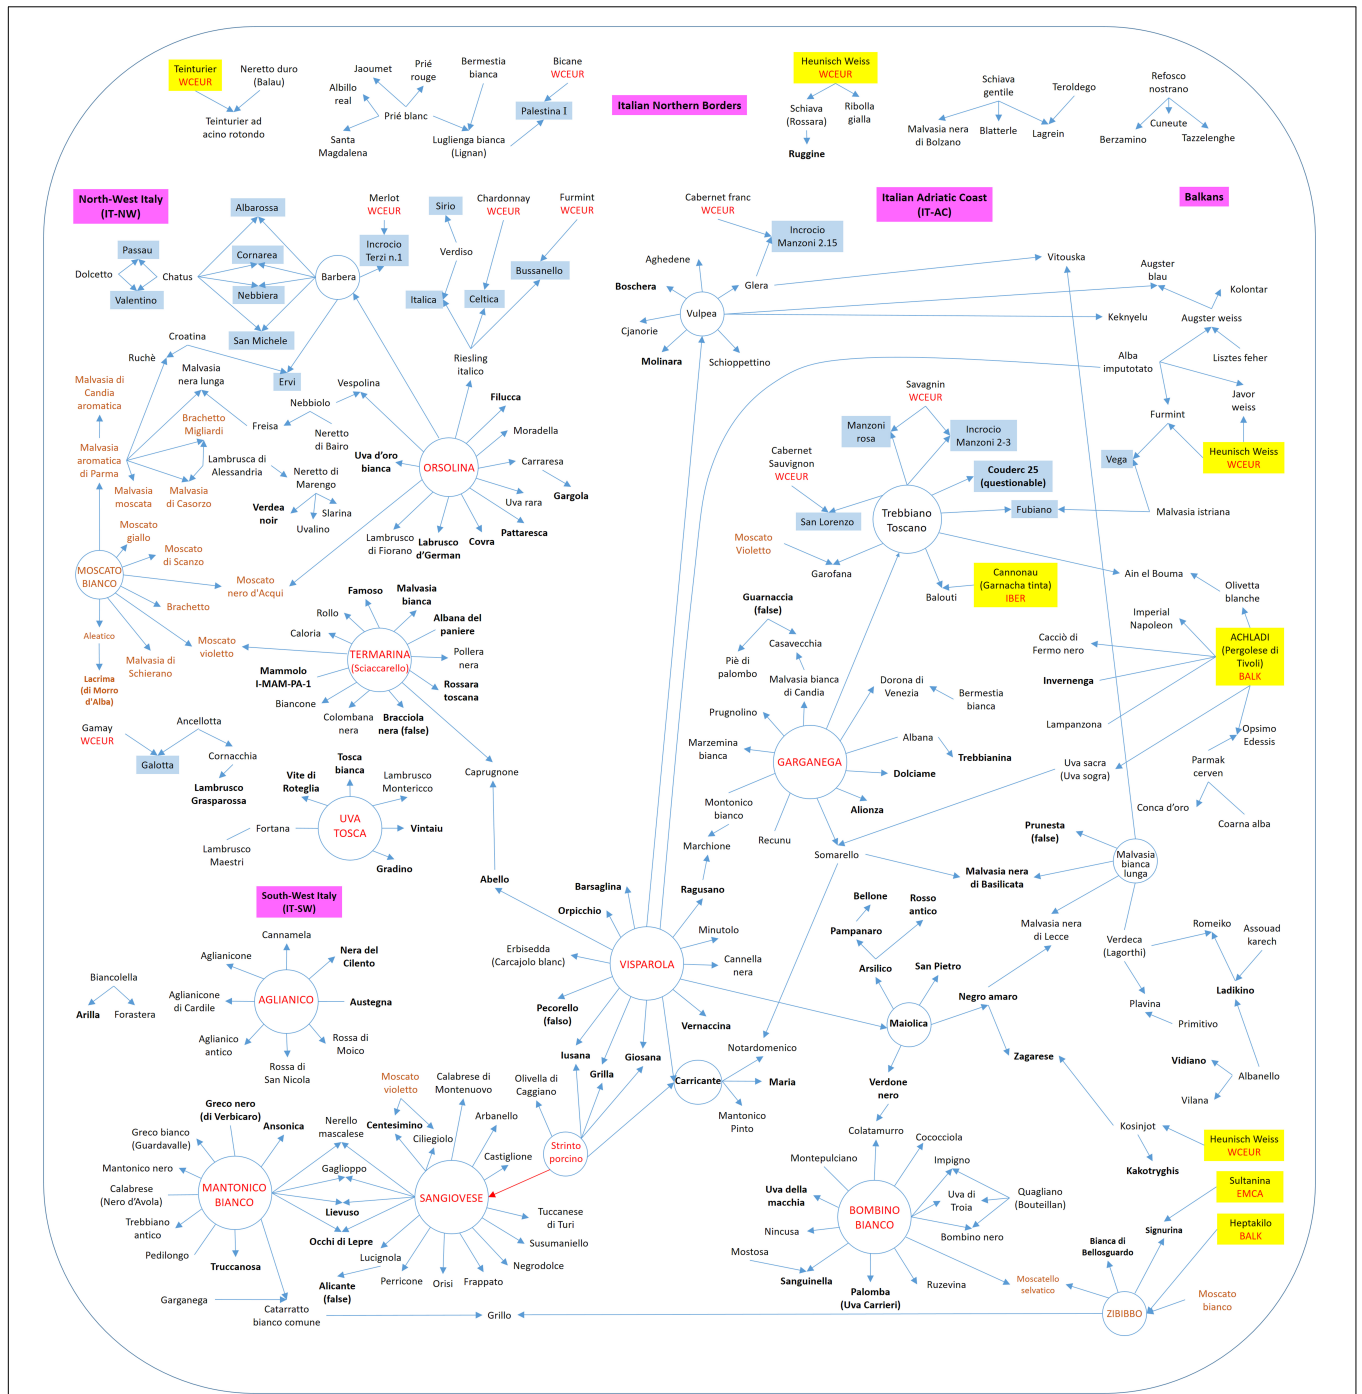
Teinturier WCEUR
Neretto duro (Balau)
Teinturier ad acino rotondo
Jaoumet
Albillo real
Prié rouge
Prié blanc
Santa Magdalena
Bermestia bianca
Luglienga bianca (Lignan)
Bicane WCEUR
Palestina I
Italian Northern Borders
Heunisch Weiss WCEUR
Schiava (Rossara)
Ribolla gialla
Ruggine
Schiava gentile
Teroldego
Malvasia nera di Bolzano
Blatterle
Lagrein
Refosco nostrano
Cuneute
Berzamino
Tazzelenghe

North-West Italy (IT-NW)
Albarossa
Passau
Cornarea
Dolcetto
Chatus
Nebbiera
Valentino
San Michele
Barbera
Merlot WCEUR
Incrocio Terzi n.1
Sirio
Chardonnay WCEUR
Furmint WCEUR
Verdiso
Bussanello
Italica
Celtica
Riesling italico
Croatina
Ruchè
Ervi
Malvasia nera lunga
Vespolina
Malvasia di Candia aromatica
Brachetto Migliardi
Nebbiolo
Freisa
Neretto di Bairo
Malvasia aromatica di Parma
Lambrusca di Alessandria
Neretto di Marengo
Uva d'oro bianca
ORSOLINA
Filucca
Moradella
Carrarese
Gargola
Uva rara
Pattaresca
Covra
Labrusco d'German
Lambrusco di Fiorano
Slarina
Uvalino
Verdea noir
Malvasia moscata
Malvasia di Casorzo
Moscato giallo
Moscato di Scanzo
MOSCATO BIANCO
Moscato nero d'Acqui
Brachetto
Aleatico
Moscato violetto
Malvasia di Schierano
Lacrima (di Morro d'Alba)
Famoso
Malvasia bianca
Rollo
Albana del paniere
Caloria
TERMARINA (Sciaccarello)
Pollera nera
Mammolo I-MAM-PA-1
Rossara toscana
Biancone
Colombana nera
Bracciola nera (false)
Caprugnone
Gamay WCEUR
Ancellotta
Galotta
Cornacchia
Lambrusco Grasparossa
Tosca bianca
Vite di Roteglia
Lambrusco Montericco
UVA TOSCA
Vintaiu
Fortana
Lambrusco Maestri
Gradino
Abello

Cabernet franc WCEUR
Incrocio Manzoni 2.15
Italian Adriatic Coast (IT-AC)
Balkans
Aghedene
Glera
Vitouska
Augster blau
Kolontar
Boschera
Vulpea
Keknyelu
Augster weiss
Cjanorie
Molinara
Schioppettino
Alba imputotato
Lizstes feher
Savagnin WCEUR
Manzoni rosa
Incrocio Manzoni 2-3
Javor weiss
Furmint
Cabernet Sauvignon WCEUR
Couderc 25 (questionable)
Vega
Heunisch Weiss WCEUR
San Lorenzo
Trebbiano Toscano
Fubiano
Malvasia istriana
Moscato Violetto
Garofana
Ain el Bouma
Olivetta blanche
Balouti
Cannonau (Garnacha tinta) IBER
Guarnaccia (false)
Imperial Napoleon
Casavecchia
Cacciò di Fermo nero
ACHLADI (Pergolese di Tivoli) BALK
Piè di palombo
Malvasia bianca di Candia
Dorona di Venezia
Bermestia bianca
Invernenga
Prugnolino
Lampanzona
Opsimo Edessis
Marzemina bianca
Albana
GARGANEGA
Trebbianina
Parmak cerven
Dolciame
Uva sacra (Uva sogra)
Montonico bianco
Alionza
Concha d'oro
Coarna alba
Recuno
Marchione
Somarello
Prunesta (false)
Malvasia bianca lunga
Malvasia nera di Basilicata
Ragusano
Barsaglina
Orpicchio
Minutolo
Bellone
Rosso antico
Pampanaro
Malvasia nera di Lecce
Romeiko
Assouad karech
Erbisedda (Carcajolo blanc)
VISPAROLA
Cannella nera
Arsilico
San Pietro
Verdeca (Lagorthi)
Ladikino
Negro amaro
Pecorello (falso)
Vernaccina
Maiolica
Plavina
Primitivo
Notardomenico
Iusana
Giosana
Zagarese
Vidiano
Grilla
Carricante
Maria
Verdone nero
Albanello
Vilana
Montonico Pinto

South-West Italy (IT-SW)
Cannamela
Aglianicone
Nera del Cilento
Biancolella
Aglianicone di Cardile
AGLIANICO
Austenga
Arilla
Forastera
Aglianico antico
Rossa di Moico
Rossa di San Nicola
Moscato violetto
Calabrese di Montenuovo
Olivella di Caggiano
Greco nero (di Verbicaro)
Ansonica
Nerello mascalese
Centesimino
Arbanello
Ciliegiolo
Greco bianco (Guardavalle)
Castiglione
Strinto porcino
Mantonico nero
Gaglioppo
MANTONICO BIANCO
SANGIOVESE
Calabrese (Nero d'Avola)
Lievuso
Tuccanese di Turi
Trebbiano antico
Occhi di Lepre
Susumaniello
Pedilongo
Lucignola
Truccanosa
Negrodolce
Alicante (false)
Perricone
Orisi
Frappato
Garganega
Catarratto bianco comune
Grillo
Colatamurro
Cococciola
Montepulciano
Impigno
Kosinjot
Heunisch Weiss WCEUR
Uva della macchia
BOMBINO BIANCO
Uva di Troia
Quagliano (Bouteillan)
Kakotryghis
Sultanina EMCA
Ninccusa
Bombino nero
Signurina
Heptakilo BALK
Mostosa
Bianca di Bellosguardo
Sanguinella
Ruzevina
Moscatello selvatico
Palomba (Uva Carrieri)
ZIBIBBO
Moscato bianco